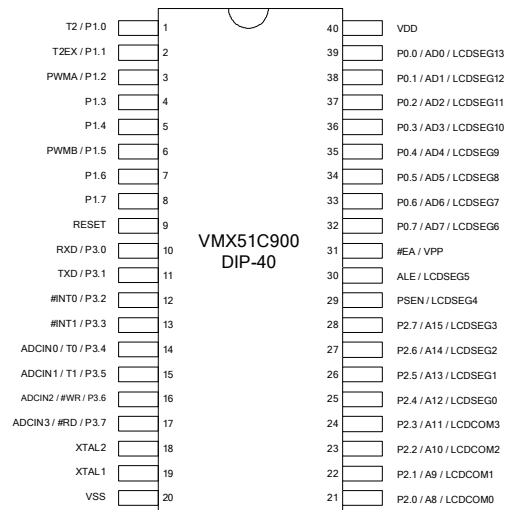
T2 / P1.0 1
T2EX / P1.1 2
PWMA / P1.2 3
P1.3 4
P1.4 5
PWMB / P1.5 6
P1.6 7
P1.7 8
RESET 9
RXD / P3.0 10
TXD / P3.1 11
#INT0 / P3.2 12
#INT1 / P3.3 13
ADCIN0 / T0 / P3.4 14
ADCIN1 / T1 / P3.5 15
ADCIN2 / #WR / P3.6 16
ADCIN3 / #RD / P3.7 17
XTAL2 18
XTAL1 19
VSS 20

VMX51C900
DIP-40

40 VDD
39 P0.0 / AD0 / LCDSEG13
38 P0.1 / AD1 / LCDSEG12
37 P0.2 / AD2 / LCDSEG11
36 P0.3 / AD3 / LCDSEG10
35 P0.4 / AD4 / LCDSEG9
34 P0.5 / AD5 / LCDSEG8
33 P0.6 / AD6 / LCDSEG7
32 P0.7 / AD7 / LCDSEG6
31 #EA / VPP
30 ALE / LCDSEG5
29 PSEN / LCDSEG4
28 P2.7 / A15 / LCDSEG3
27 P2.6 / A14 / LCDSEG2
26 P2.5 / A13 / LCDSEG1
25 P2.4 / A12 / LCDSEG0
24 P2.3 / A11 / LCDCOM3
23 P2.2 / A10 / LCDCOM2
22 P2.1 / A9 / LCDCOM1
21 P2.0 / A8 / LCDCOM0